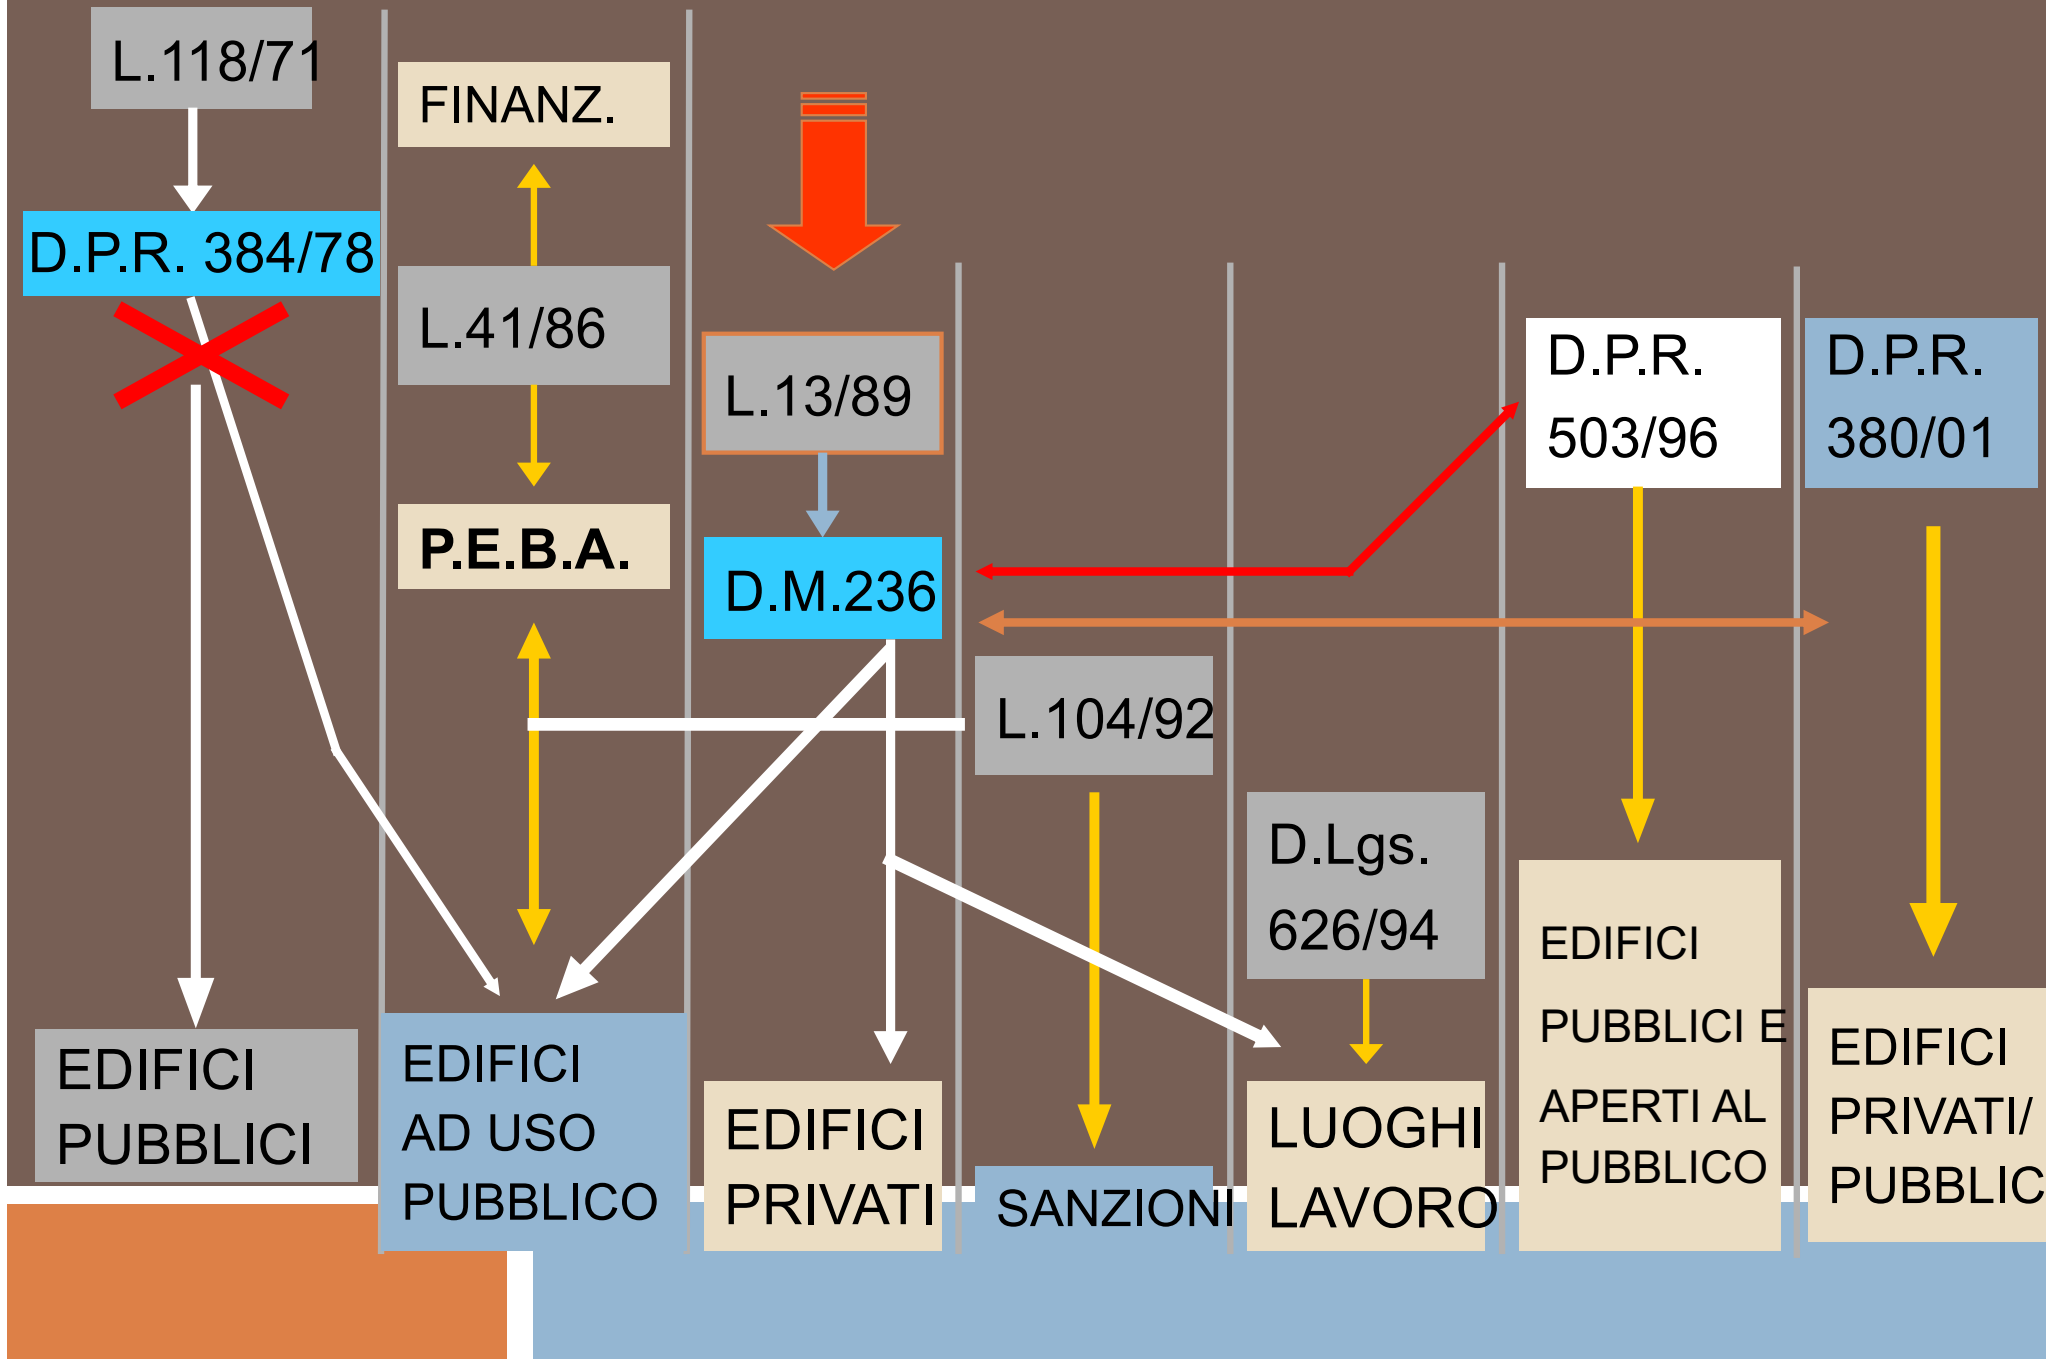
L.118/71

D.P.R. 384/78

FINANZ.

L.41/86

P.E.B.A.

L.13/89

D.M.236

D.P.R. 503/96

D.P.R. 380/01

L.104/92

D.Lgs. 626/94

EDIFICI PUBBLICI

EDIFICI AD USO PUBBLICO

EDIFICI PRIVATI

SANZIONI

LUOGHI LAVORO

EDIFICI PUBBLICI E APERTI AL PUBBLICO

EDIFICI PRIVATI/ PUBBLIC